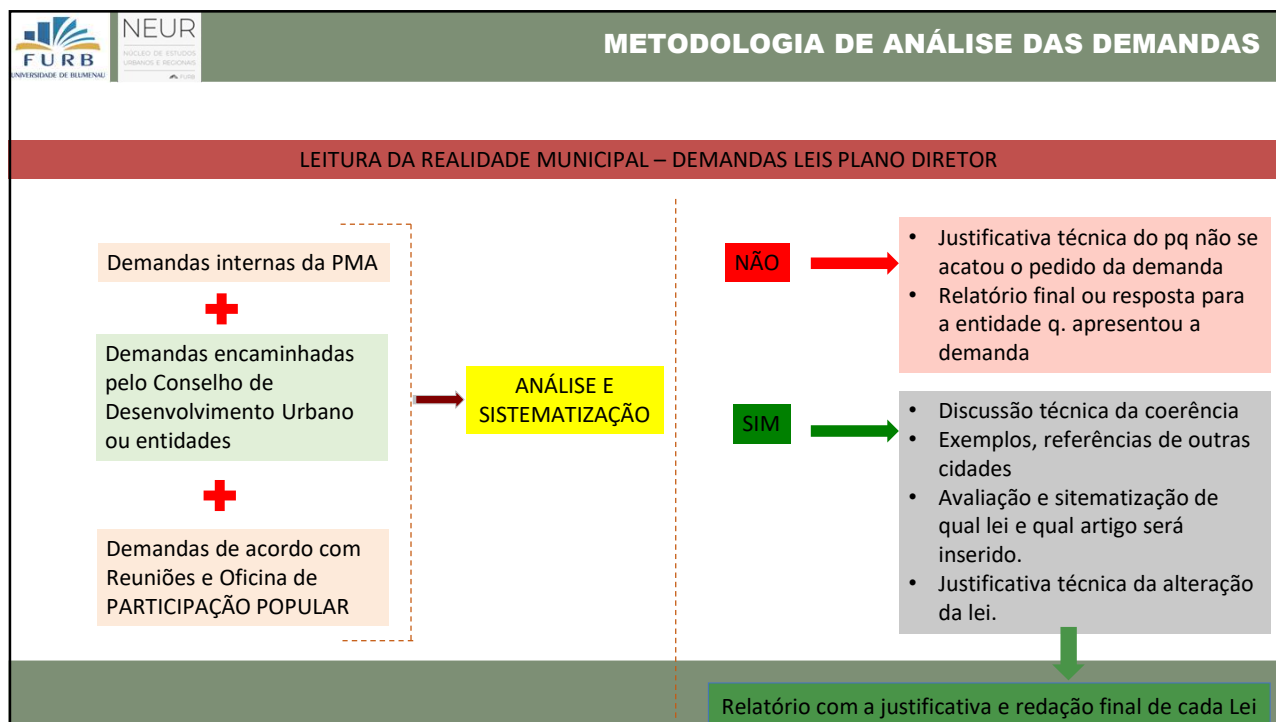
FURB
UNIVERSIDADE DE BLUMENAU

NEUR
NÚCLEO DE ESTUDOS URBANOS E REGIONAIS
FURB

METODOLOGIA DE ANÁLISE DAS DEMANDAS

LEITURA DA REALIDADE MUNICIPAL – DEMANDAS LEIS PLANO DIRETOR

Demandas internas da PMA

Demandas encaminhadas pelo Conselho de Desenvolvimento Urbano ou entidades

Demandas de acordo com Reuniões e Oficina de PARTICIPAÇÃO POPULAR

ANÁLISE E SISTEMATIZAÇÃO

NÃO

• Justificativa técnica do pq não se acatou o pedido da demanda
• Relatório final ou resposta para a entidade q. apresentou a demanda

SIM

• Discussão técnica da coerência
• Exemplos, referências de outras cidades
• Avaliação e sitematização de qual lei e qual artigo será inserido.
• Justificativa técnica da alteração da lei.

Relatório com a justificativa e redação final de cada Lei